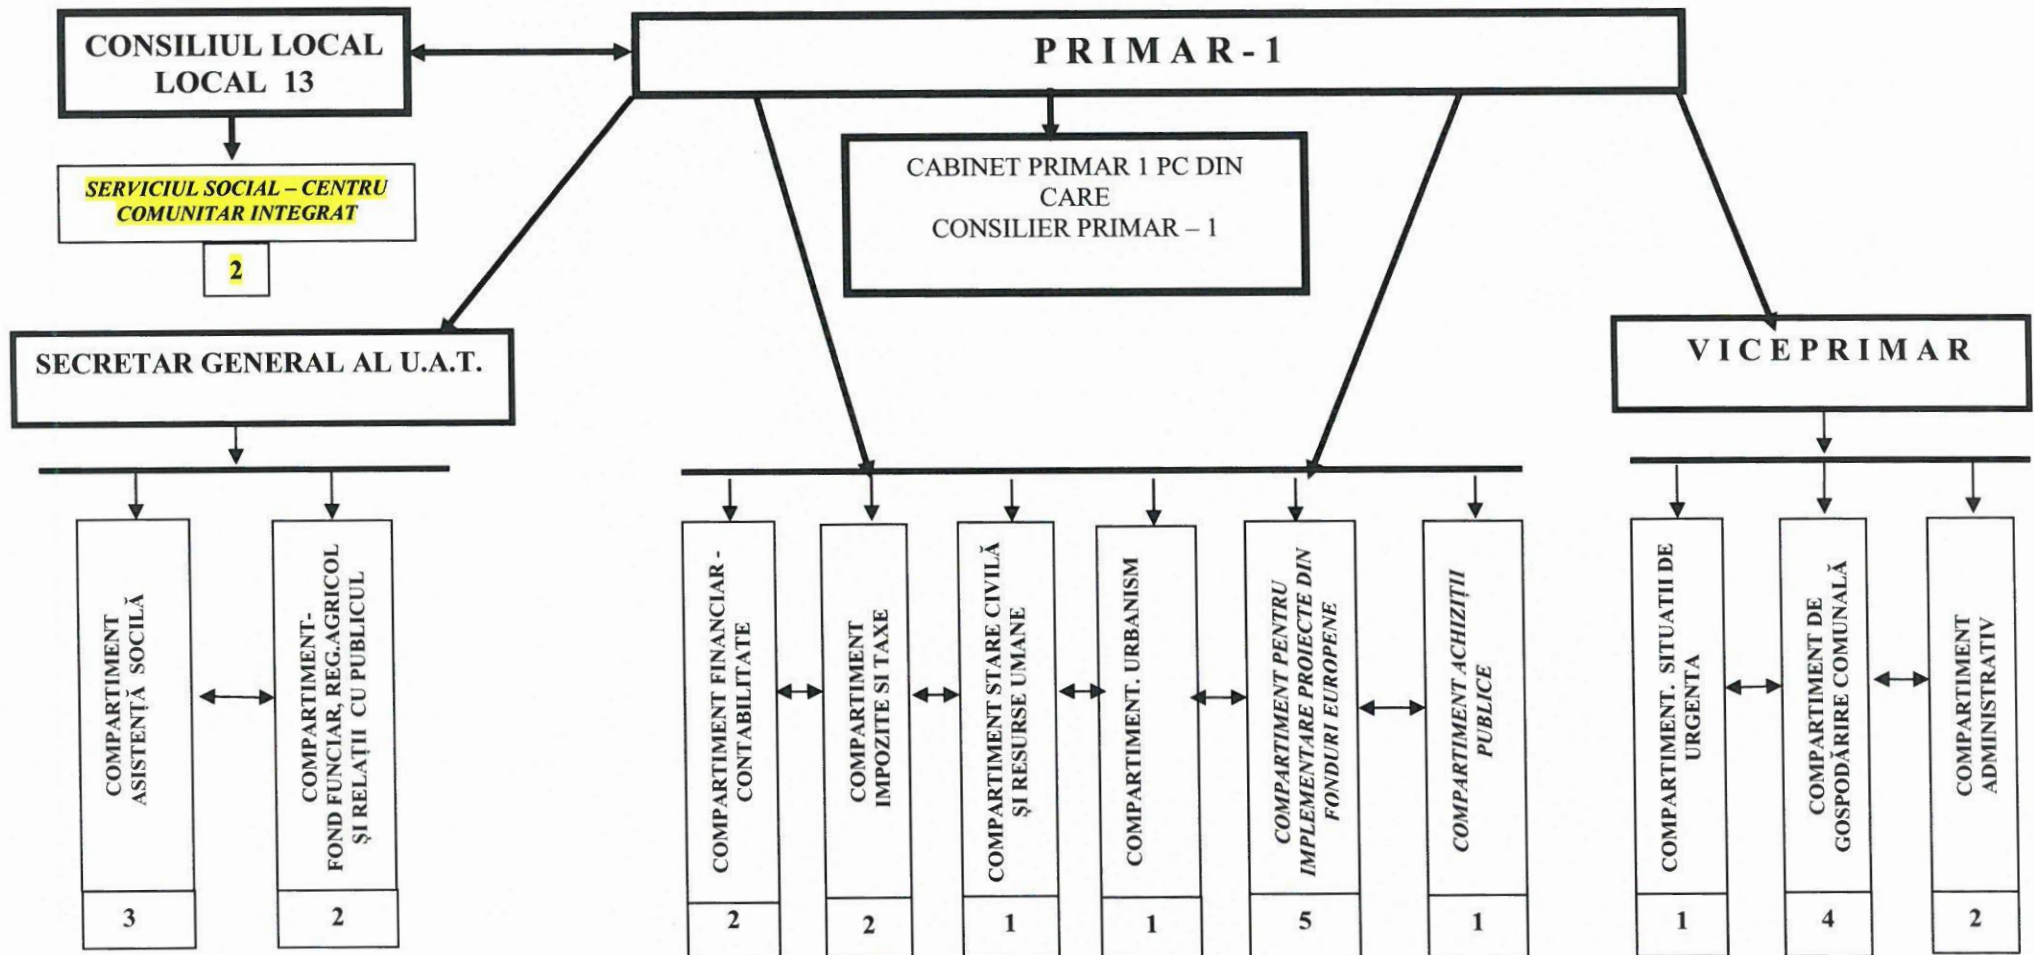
CONSILIUL LOCAL LOCAL 13

PRIMAR-1

SERVICIUL SOCIAL – CENTRU COMUNITAR INTEGRAT

2

CABINET PRIMAR 1 PC DIN CARE CONSILIER PRIMAR – 1

SECRETAR GENERAL AL U.A.T.

VICEPRIMAR

COMPARTIMENT ASISTENȚĂ SOCILĂ

3

COMPARTIMENT- FOND FUNCIAR, REG.AGRICOL ŞI RELAȚII CU PUBLICUL

2

COMPARTIMENT FINANCIAR - CONTABILITATE

2

COMPARTIMENT IMPOZITE SI TAXE

2

COMPARTIMENT STARE CIVILĂ ŞI RESURSE UMANE

1

COMPARTIMENT. URBANISM

1

COMPARTIMENT PENTRU IMPLEMENTARE PROIECTE DIN FONDURI EUROPENE

5

COMPARTIMENT ACHIZIȚII PUBLICE

1

COMPARTIMENT. SITUATII DE URGENTA

1

COMPARTIMENT DE GOSPODĂRIRE COMUNALĂ

4

COMPARTIMENT ADMINISTRATIV

2